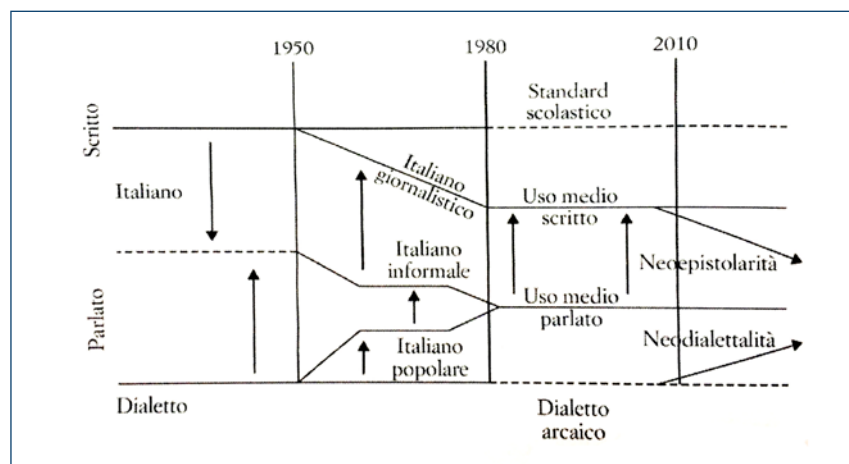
1950
1980
2010
Standard scolastico
Scritto
Italiano
Italiano giornalistico
Uso medio scritto
Neoepistolarità
Italiano informale
Parlato
Uso medio parlato
Neodialettalità
Italiano popolare
Dialetto
Dialetto arcaico